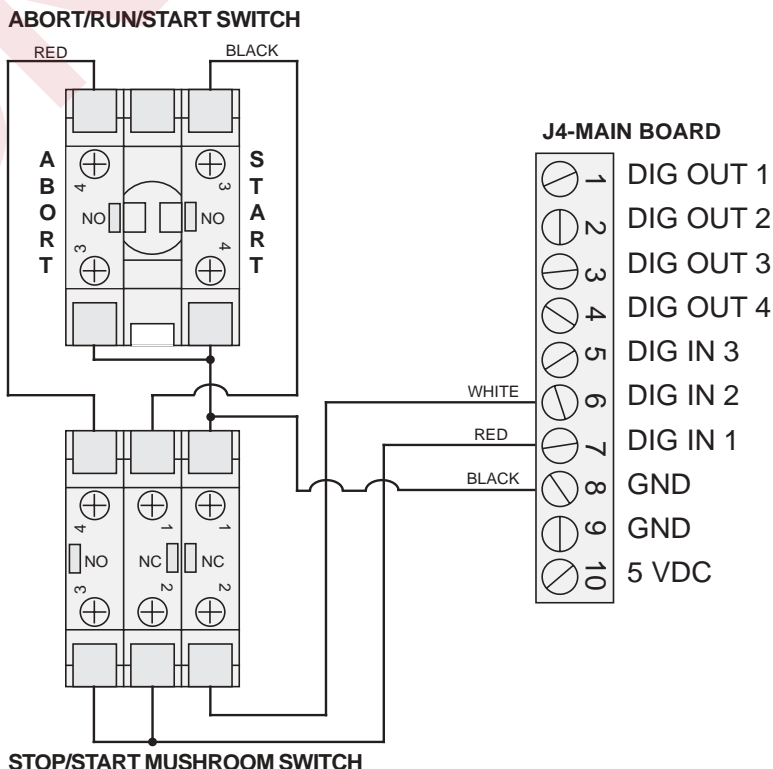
ABORT/RUN/START SWITCH

RED

BLACK

A
B
O
R
T

4

NO

3

3

NO

4

S
T
A
R
T

J4-MAIN BOARD

1 DIG OUT 1
2 DIG OUT 2
3 DIG OUT 3
4 DIG OUT 4
5 DIG IN 3
6 DIG IN 2
7 DIG IN 1
8 GND
9 GND
10 5 VDC

WHITE

RED

BLACK

4

NO

3

1

NC

2

1

NC

2

STOP/START MUSHROOM SWITCH